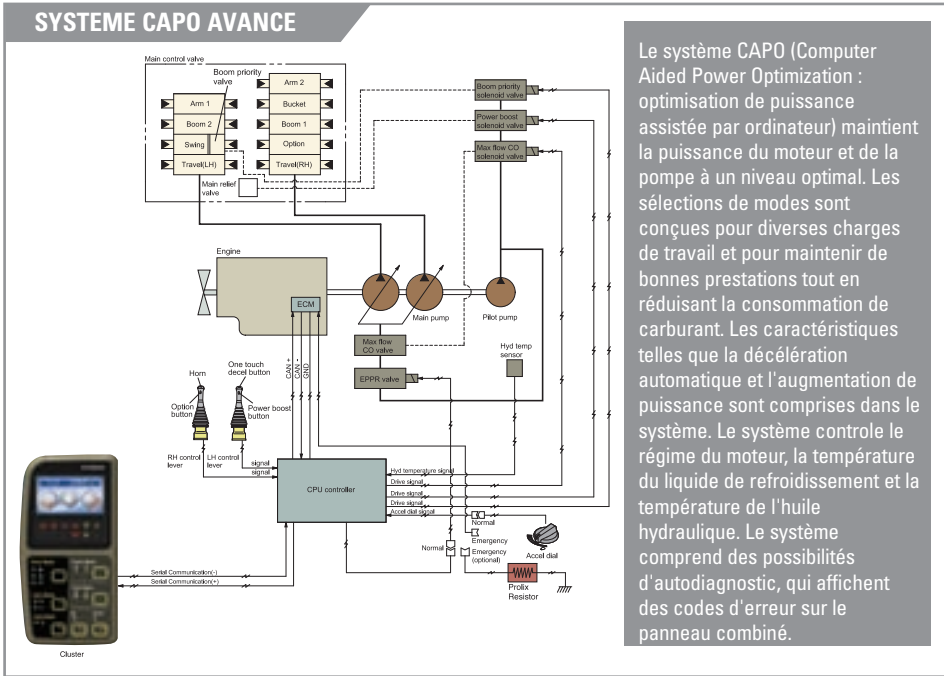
SYSTEME CAPO AVANCE

Main control valve

Boom priority valve

Arm 1

Boom 2

Swing

Travel(LH)

Arm 2

Bucket

Boom 1

Option

Travel(RH)

Main relief valve

Boom priority solenoid valve

Power boost solenoid valve

Max flow CO solenoid valve

Engine

ECM

Main pump

Pilot pump

Max flow CO valve

EPPR valve

Hyd temp sensor

CAN +

CAN -

GND

Horn

Option button

One touch decel button

Power boost button

RH control lever

LH control lever

signal

signal

CPU controller

Hyd temperature signal

Drive signal

Drive signal

Drive signal

Accel dial signal

Normal

Emergency

Normal

Emergency (optional)

Accel dial

Prolix Resistor

Serial Communication(-)

Serial Communication(+)

Cluster

Le système CAPO (Computer Aided Power Optimization : optimisation de puissance assistée par ordinateur) maintient la puissance du moteur et de la pompe à un niveau optimal. Les sélections de modes sont conçues pour diverses charges de travail et pour maintenir de bonnes prestations tout en réduisant la consommation de carburant. Les caractéristiques telles que la décélération automatique et l'augmentation de puissance sont comprises dans le système. Le système controle le régime du moteur, la température du liquide de refroidissement et la température de l'huile hydraulique. Le système comprend des possibilités d'autodiagnostic, qui affichent des codes d'erreur sur le panneau combiné.